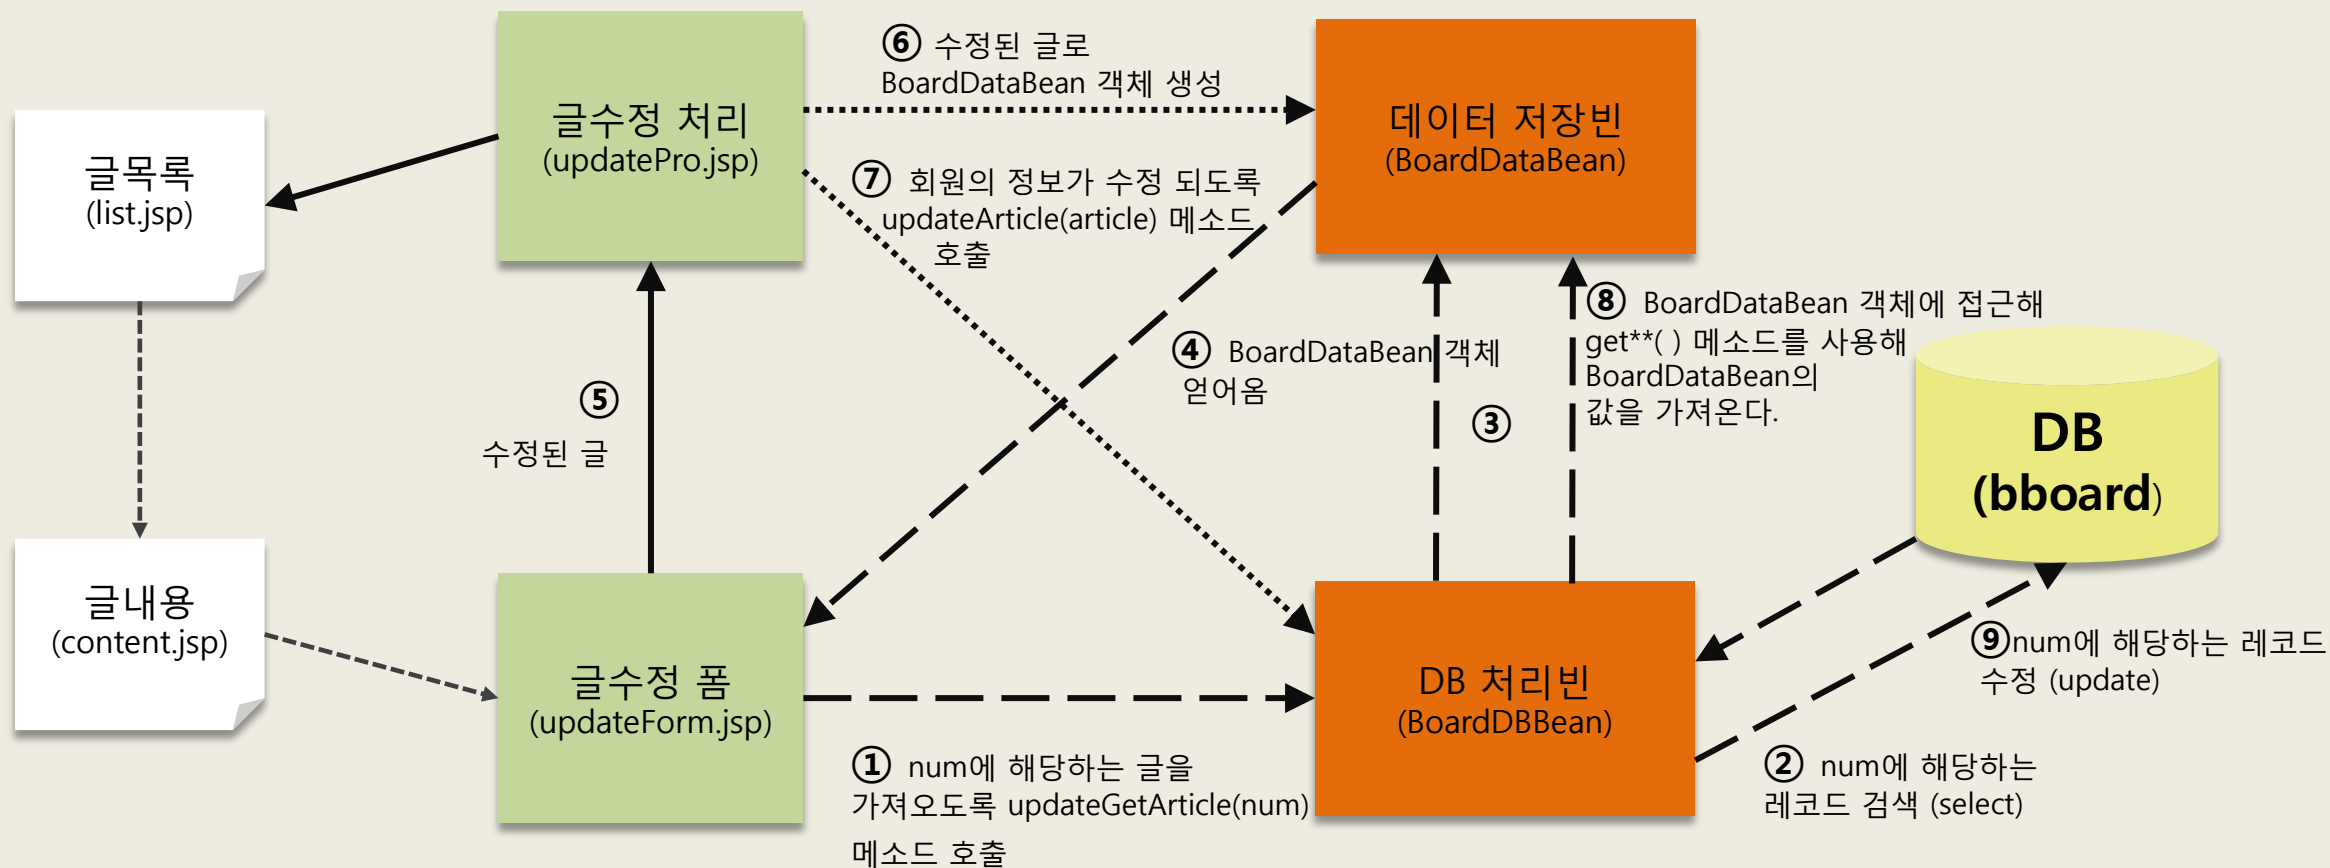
글목록
(list.jsp)

글수정 처리
(updatePro.jsp)

⑥ 수정된 글로
BoardDataBean 객체 생성

데이터 저장빈
(BoardDataBean)

⑦ 회원의 정보가 수정 되도록
updateArticle(article) 메소드
호출

④ BoardDataBean 객체
얻어옴

③

⑧ BoardDataBean 객체에 접근해
get**( ) 메소드를 사용해
BoardDataBean의
값을 가져온다.

DB
(bboard)

⑤
수정된 글

글내용
(content.jsp)

글수정 폼
(updateForm.jsp)

DB 처리빈
(BoardDBBean)

⑨num에 해당하는 레코드
수정 (update)

① num에 해당하는 글을
가져오도록 updateGetArticle(num)
메소드 호출

② num에 해당하는
레코드 검색 (select)